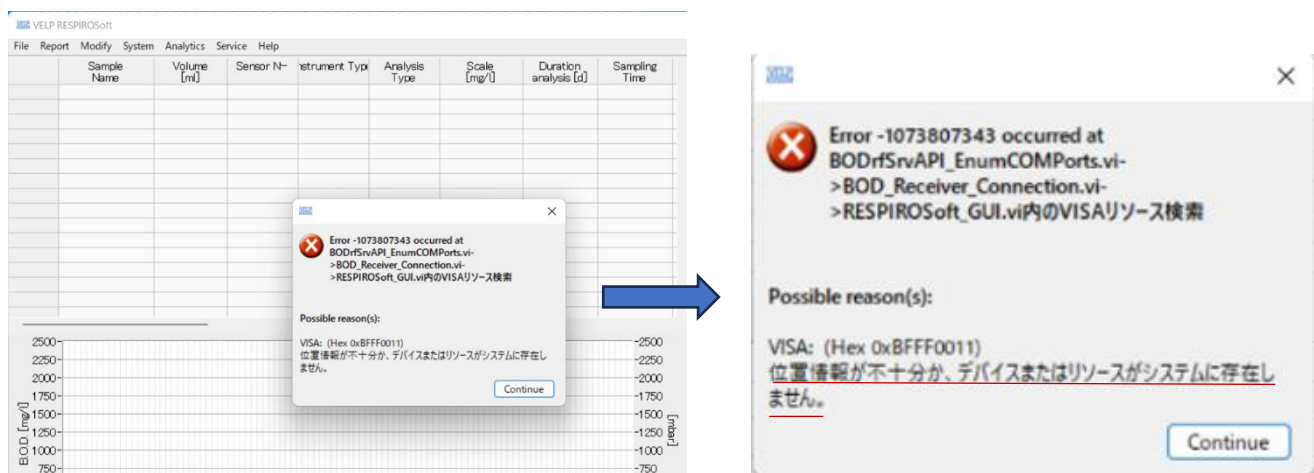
VELP RESPIROSoft

File Report Modify System Analytics Service Help

| | Sample Name | Volume [ml] | Sensor N~ | nstrument Typ | Analysis Type | Scale [mg/l] | Duration analysis [d] | Sampling Time |
|---|---|---|---|---|---|---|---|---|

Error -1073807343 occurred at BODrfSrvAPI_EnumCOMPorts.vi->BOD_Receiver_Connection.vi->RESPIROSoft_GUI.vi内のVISAリソース検索

Possible reason(s):

VISA: (Hex 0xBFFF0011) 位置情報が不十分か、デバイスまたはリソースがシステムに存在しません。

Continue

2500
2250
2000
1750
1500
1250
1000
750

B.O.D. [mg/l]

2500
2250
2000
1750
1500
1250
1000
750

[mbar]

Error -1073807343 occurred at BODrfSrvAPI_EnumCOMPorts.vi->BOD_Receiver_Connection.vi->RESPIROSoft_GUI.vi内のVISAリソース検索

Possible reason(s):

VISA: (Hex 0xBFFF0011) 位置情報が不十分か、デバイスまたはリソースがシステムに存在しません。

Continue